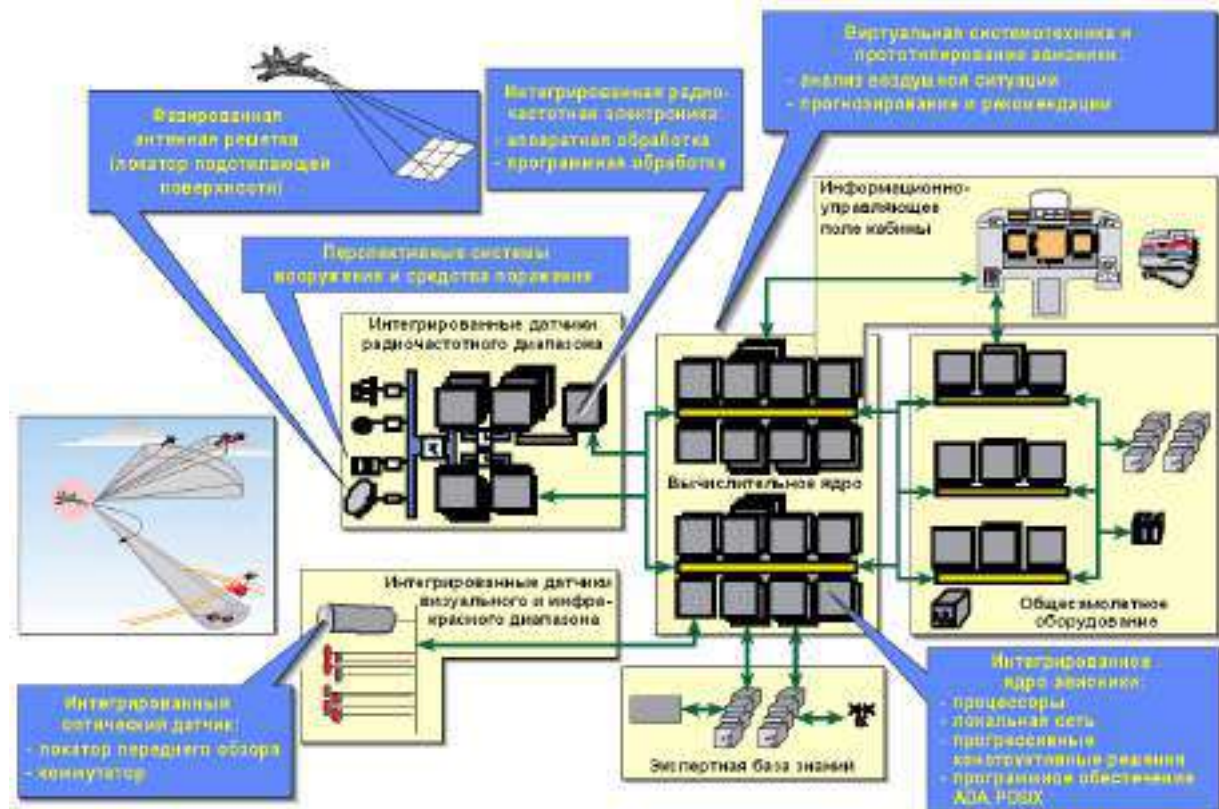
Фазированная антенная решетка (локатор подстилающей поверхности)

Интегрированная радиочастотная электроника:
- аппаратная обработка
- программная обработка

Виртуальная системотехника и прототипирование авионики:
- анализ воздушной ситуации
- прогнозирование и рекомендации

Информационно-управляющее поле кабины

Перспективные системы вооружения и средства поражения

Интегрированные датчики радиочастотного диапазона

Вычислительное ядро

Интегрированные датчики визуального и инфракрасного диапазона

Общесамолетное оборудование

Интегрированный оптический датчик:
- локатор переднего обзора
- коммутатор

Экспертная база знаний

Интегрированное ядро авионики:
- процессоры
- локальная сеть
- прогрессивные конструктивные решения
- программное обеспечение ADA, POSIX